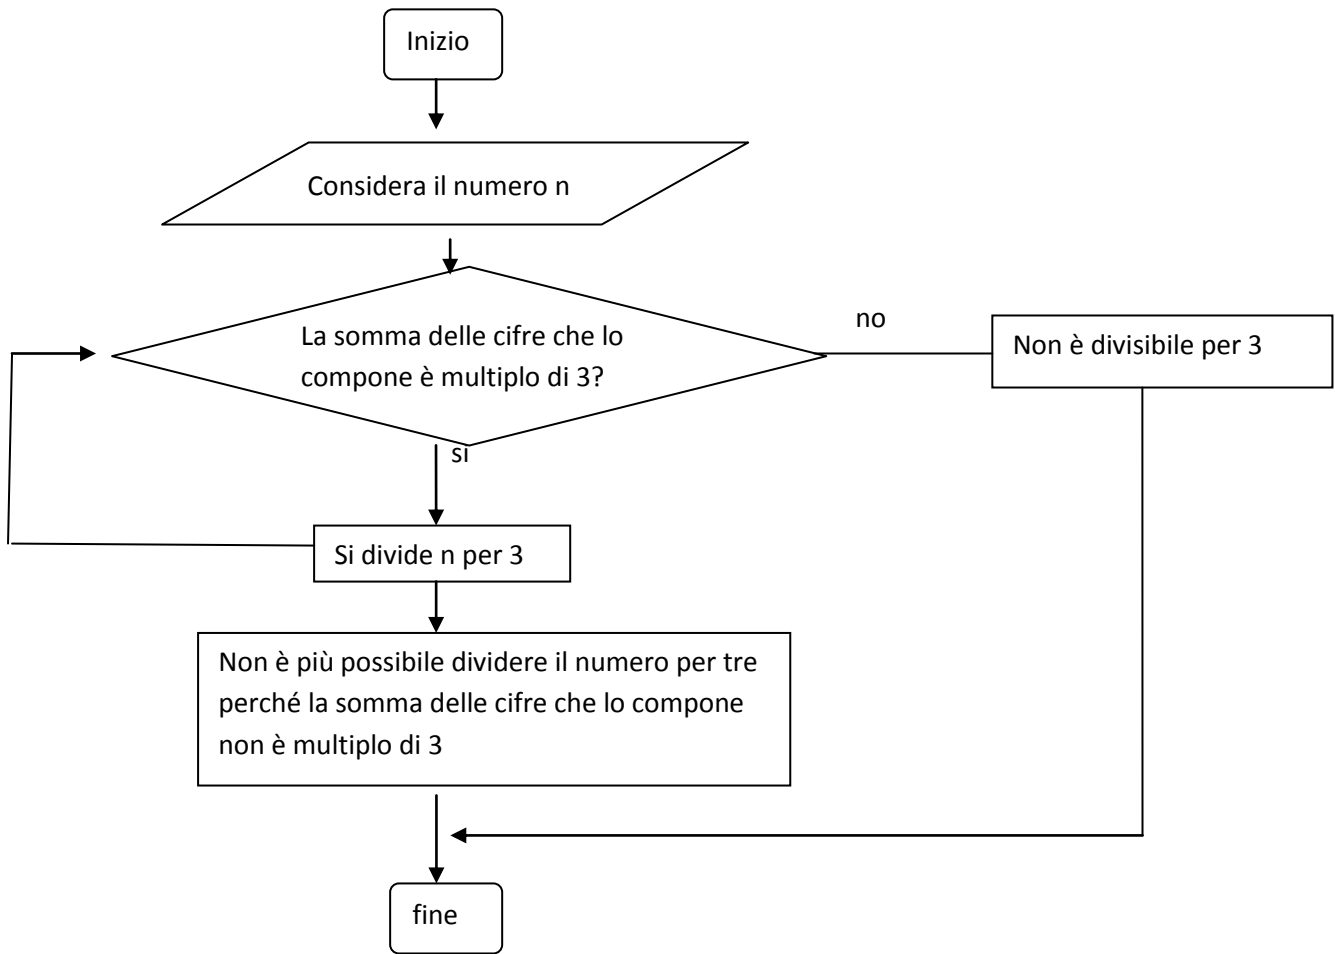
Inizio

Considera il numero n

La somma delle cifre che lo compone è multiplo di 3?

no

Non è divisibile per 3

si

Si divide n per 3

Non è più possibile dividere il numero per tre perché la somma delle cifre che lo compone non è multiplo di 3

fine